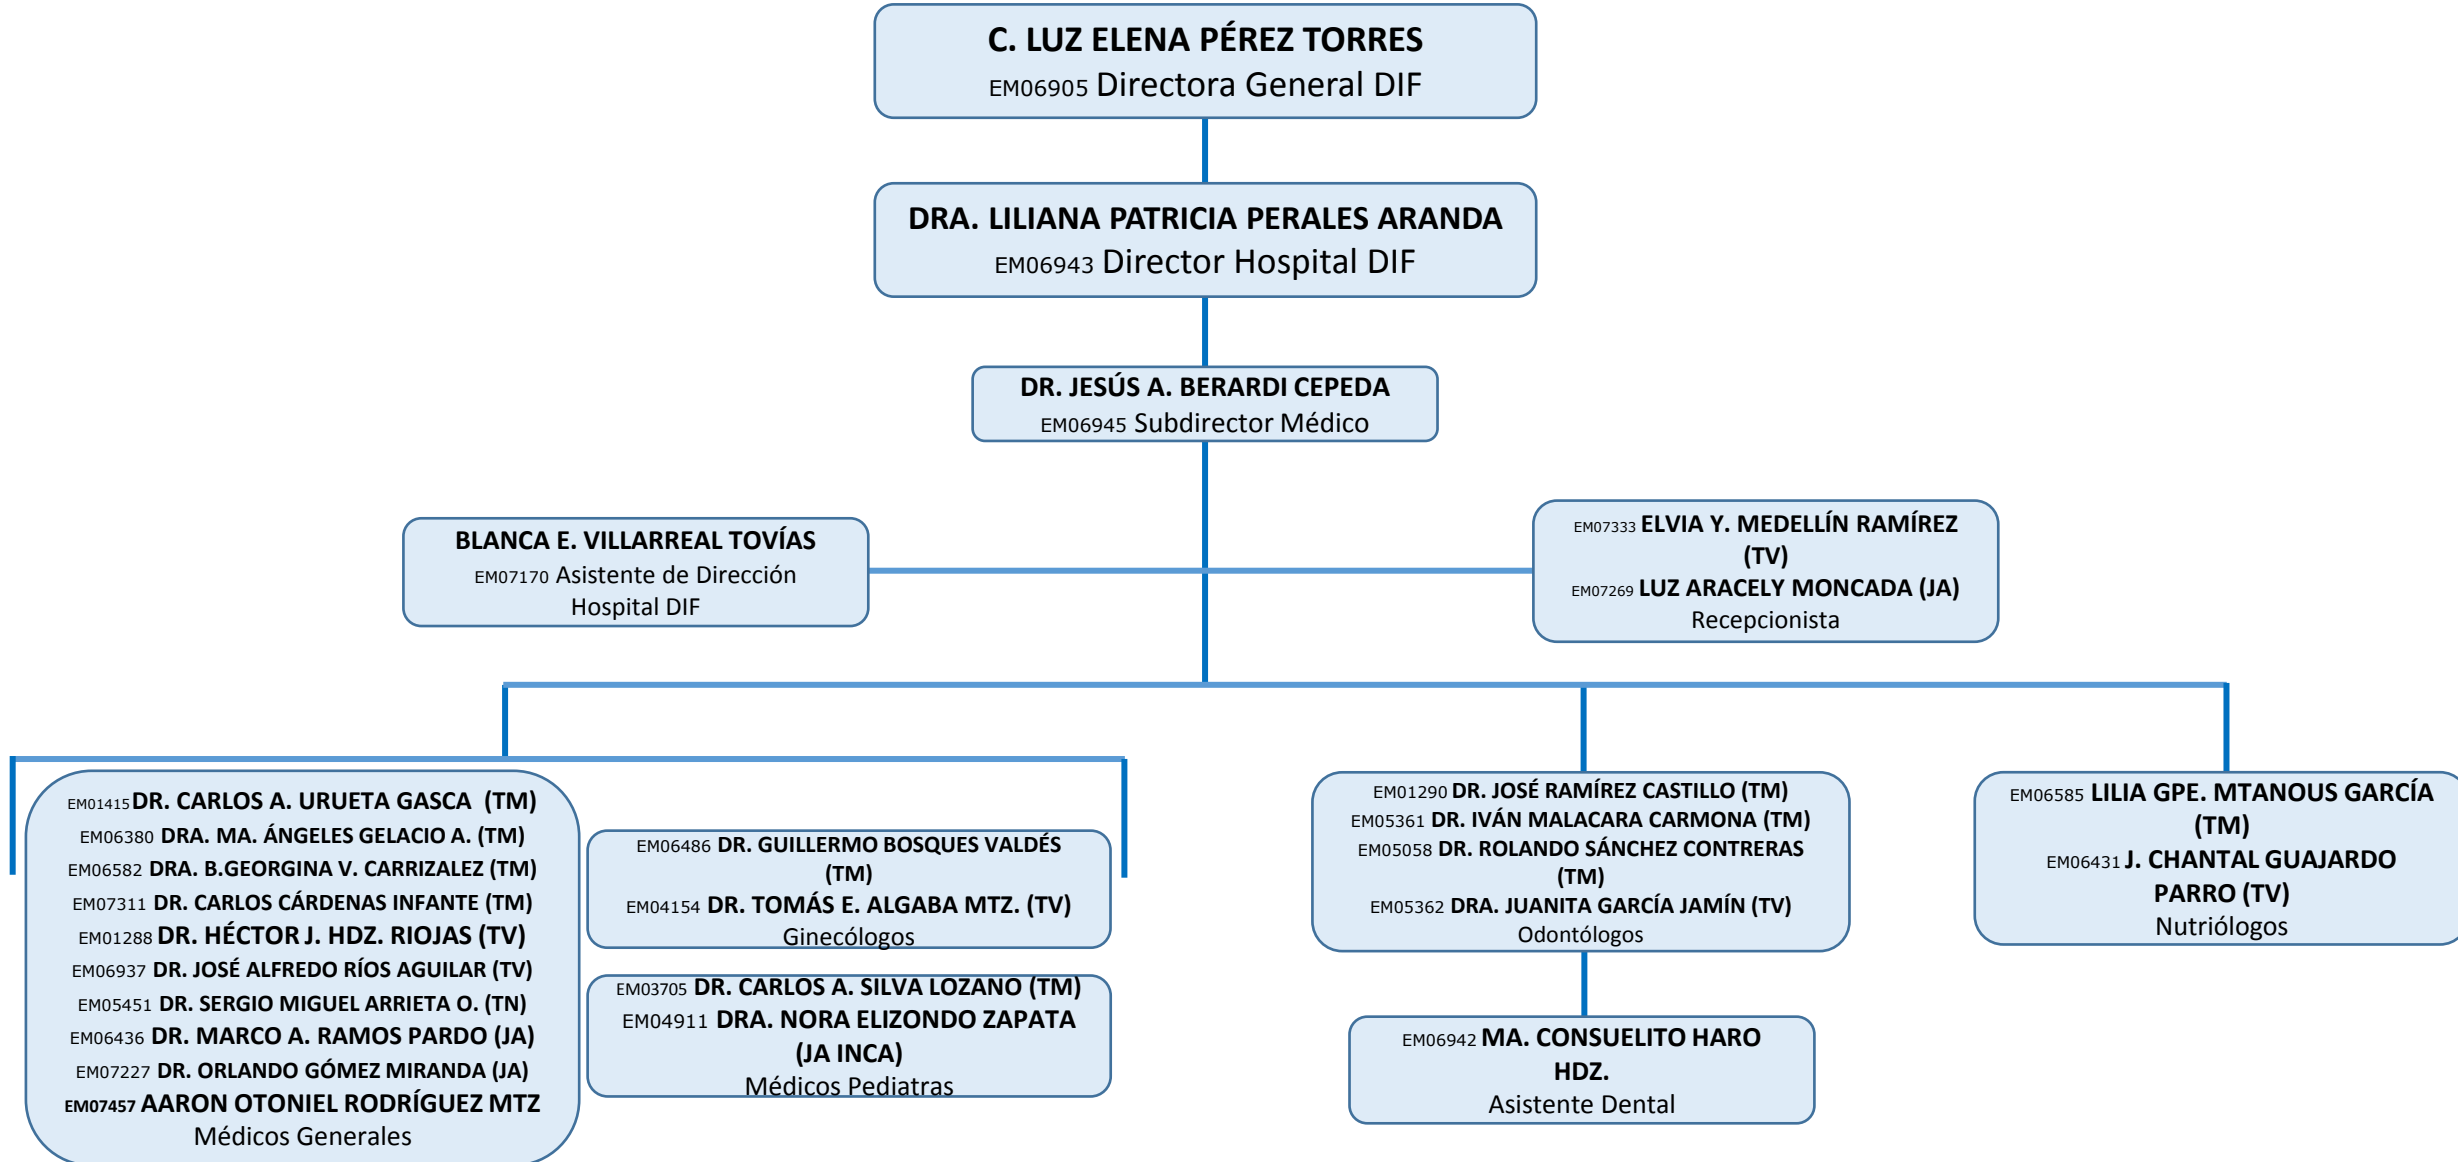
C. LUZ ELENA PÉREZ TORRES
EM06905 Directora General DIF

DRA. LILIANA PATRICIA PERALES ARANDA
EM06943 Director Hospital DIF

DR. JESÚS A. BERARDI CEPEDA
EM06945 Subdirector Médico

BLANCA E. VILLARREAL TOVÍAS
EM07170 Asistente de Dirección Hospital DIF

EM07333 ELVIA Y. MEDELLÍN RAMÍREZ (TV)
EM07269 LUZ ARACELY MONCADA (JA)
Recepcionista

EM01415 DR. CARLOS A. URUETA GASCA (TM)
EM06380 DRA. MA. ÁNGELES GELACIO A. (TM)
EM06582 DRA. B.GEORGINA V. CARRIZALEZ (TM)
EM07311 DR. CARLOS CÁRDENAS INFANTE (TM)
EM01288 DR. HÉCTOR J. HDZ. RIOJAS (TV)
EM06937 DR. JOSÉ ALFREDO RÍOS AGUILAR (TV)
EM05451 DR. SERGIO MIGUEL ARRIETA O. (TN)
EM06436 DR. MARCO A. RAMOS PARDO (JA)
EM07227 DR. ORLANDO GÓMEZ MIRANDA (JA)
EM07457 AARON OTONIEL RODRÍGUEZ MTZ
Médicos Generales

EM06486 DR. GUILLERMO BOSQUES VALDÉS (TM)
EM04154 DR. TOMÁS E. ALGABA MTZ. (TV)
Ginecólogos

EM03705 DR. CARLOS A. SILVA LOZANO (TM)
EM04911 DRA. NORA ELIZONDO ZAPATA (JA INCA)
Médicos Pediatras

EM01290 DR. JOSÉ RAMÍREZ CASTILLO (TM)
EM05361 DR. IVÁN MALACARA CARMONA (TM)
EM05058 DR. ROLANDO SÁNCHEZ CONTRERAS (TM)
EM05362 DRA. JUANITA GARCÍA JAMÍN (TV)
Odontólogos

EM06942 MA. CONSUELITO HARO HDZ.
Asistente Dental

EM06585 LILIA GPE. MTANOUS GARCÍA (TM)
EM06431 J. CHANTAL GUAJARDO PARRO (TV)
Nutriólogos